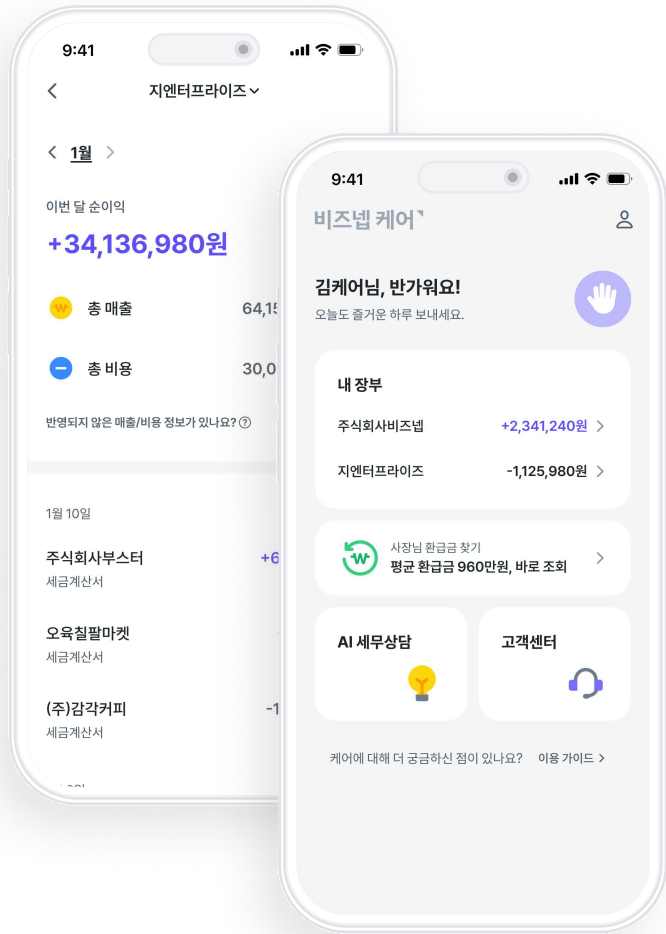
9:41

지엔터프라이즈

1월

이번 달 순이익

+34,136,980원

총 매출 64,1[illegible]

총 비용 30,0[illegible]

반영되지 않은 매출/비용 정보가 있나요?

1월 10일

주식회사부스터 +6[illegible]
세금계산서

오육칠팔마켓
세금계산서

(주)감각커피 -1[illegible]
세금계산서

9:41

비즈넵 케어

김케어님, 반가워요!
오늘도 즐거운 하루 보내세요.

내 장부

주식회사비즈넵 +2,341,240원

지엔터프라이즈 -1,125,980원

사장님 환급금 찾기
평균 환급금 960만원, 바로 조회

AI 세무상담

고객센터

케어에 대해 더 궁금하신 점이 있나요? 이용 가이드 >